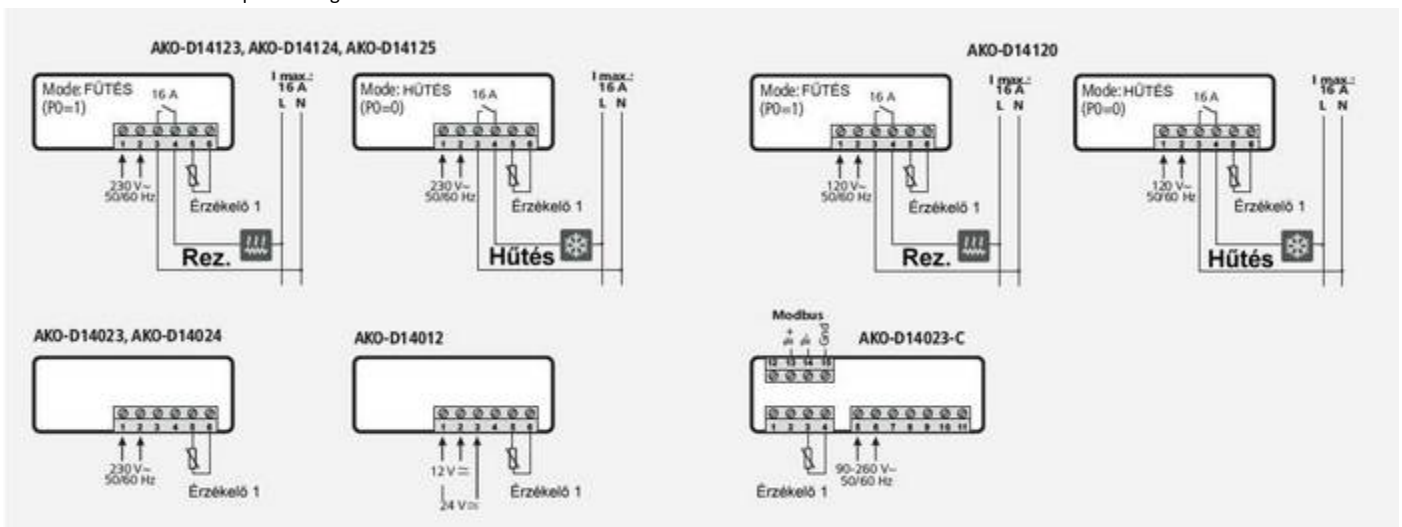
AKO-D14123, AKO-D14124, AKO-D14125

Mode: FŰTÉS (P0=1)
16 A
1 2 3 4 5 6
230 V~ 50/60 Hz
Érzékelő 1
I max.: 16 A
L N
Rez.

Mode: HŰTÉS (P0=0)
16 A
1 2 3 4 5 6
230 V~ 50/60 Hz
Érzékelő 1
I max.: 16 A
L N
Hűtés

AKO-D14120

Mode: FŰTÉS (P0=1)
16 A
1 2 3 4 5 6
120 V~ 50/60 Hz
Érzékelő 1
I max.: 16 A
L N
Rez.

Mode: HŰTÉS (P0=0)
16 A
1 2 3 4 5 6
120 V~ 50/60 Hz
Érzékelő 1
I max.: 16 A
L N
Hűtés

AKO-D14023, AKO-D14024
1 2 3 4 5 6
230 V~ 50/60 Hz
Érzékelő 1

AKO-D14012
1 2 3 4 5 6
12 V ⎓
24 V ⎓
Érzékelő 1

Modbus
+ - Gnd
12 13 14 15
AKO-D14023-C
1 2 3 4
5 6 7 8 9 10 11
Érzékelő 1
90-260 V~ 50/60 Hz